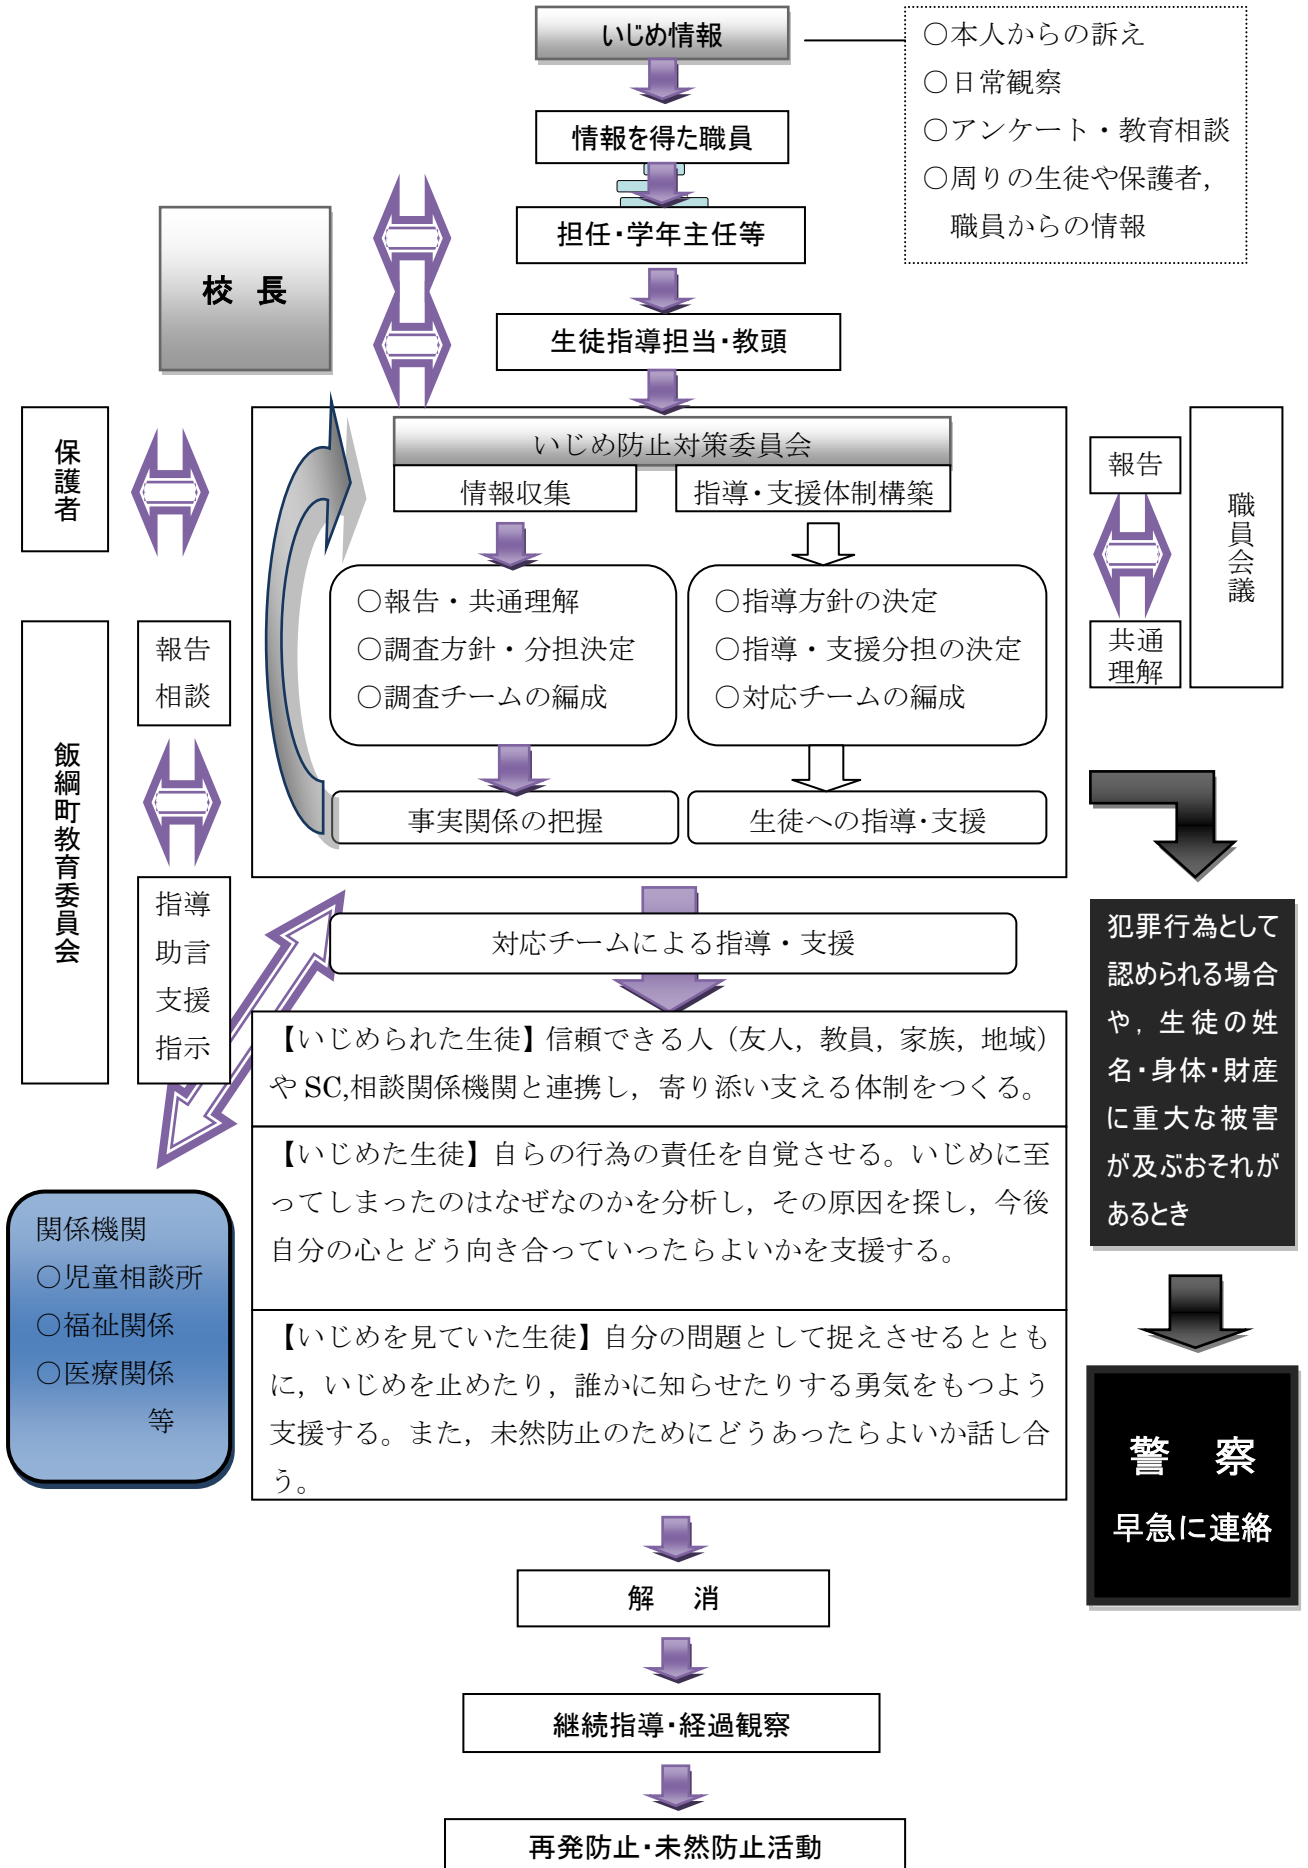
いじめ情報

○本人からの訴え
○日常観察
○アンケート・教育相談
○周りの生徒や保護者，職員からの情報

情報を得た職員

担任・学年主任等

校　長

生徒指導担当・教頭

保護者

いじめ防止対策委員会

情報収集

指導・支援体制構築

報告

職員会議

共通理解

○報告・共通理解
○調査方針・分担決定
○調査チームの編成

○指導方針の決定
○指導・支援分担の決定
○対応チームの編成

飯綱町教育委員会

報告
相談

事実関係の把握

生徒への指導・支援

指導
助言
支援
指示

対応チームによる指導・支援

犯罪行為として認められる場合や，生徒の姓名・身体・財産に重大な被害が及ぶおそれがあるとき

【いじめられた生徒】信頼できる人（友人，教員，家族，地域）や SC,相談関係機関と連携し，寄り添い支える体制をつくる。

【いじめた生徒】自らの行為の責任を自覚させる。いじめに至ってしまったのはなぜなのかを分析し，その原因を探し，今後自分の心とどう向き合っていったらよいかを支援する。

関係機関
○児童相談所
○福祉関係
○医療関係
等

【いじめを見ていた生徒】自分の問題として捉えさせるとともに，いじめを止めたり，誰かに知らせたりする勇気をもつよう支援する。また，未然防止のためにどうあったらよいか話し合う。

警　察
早急に連絡

解　消

継続指導・経過観察

再発防止・未然防止活動